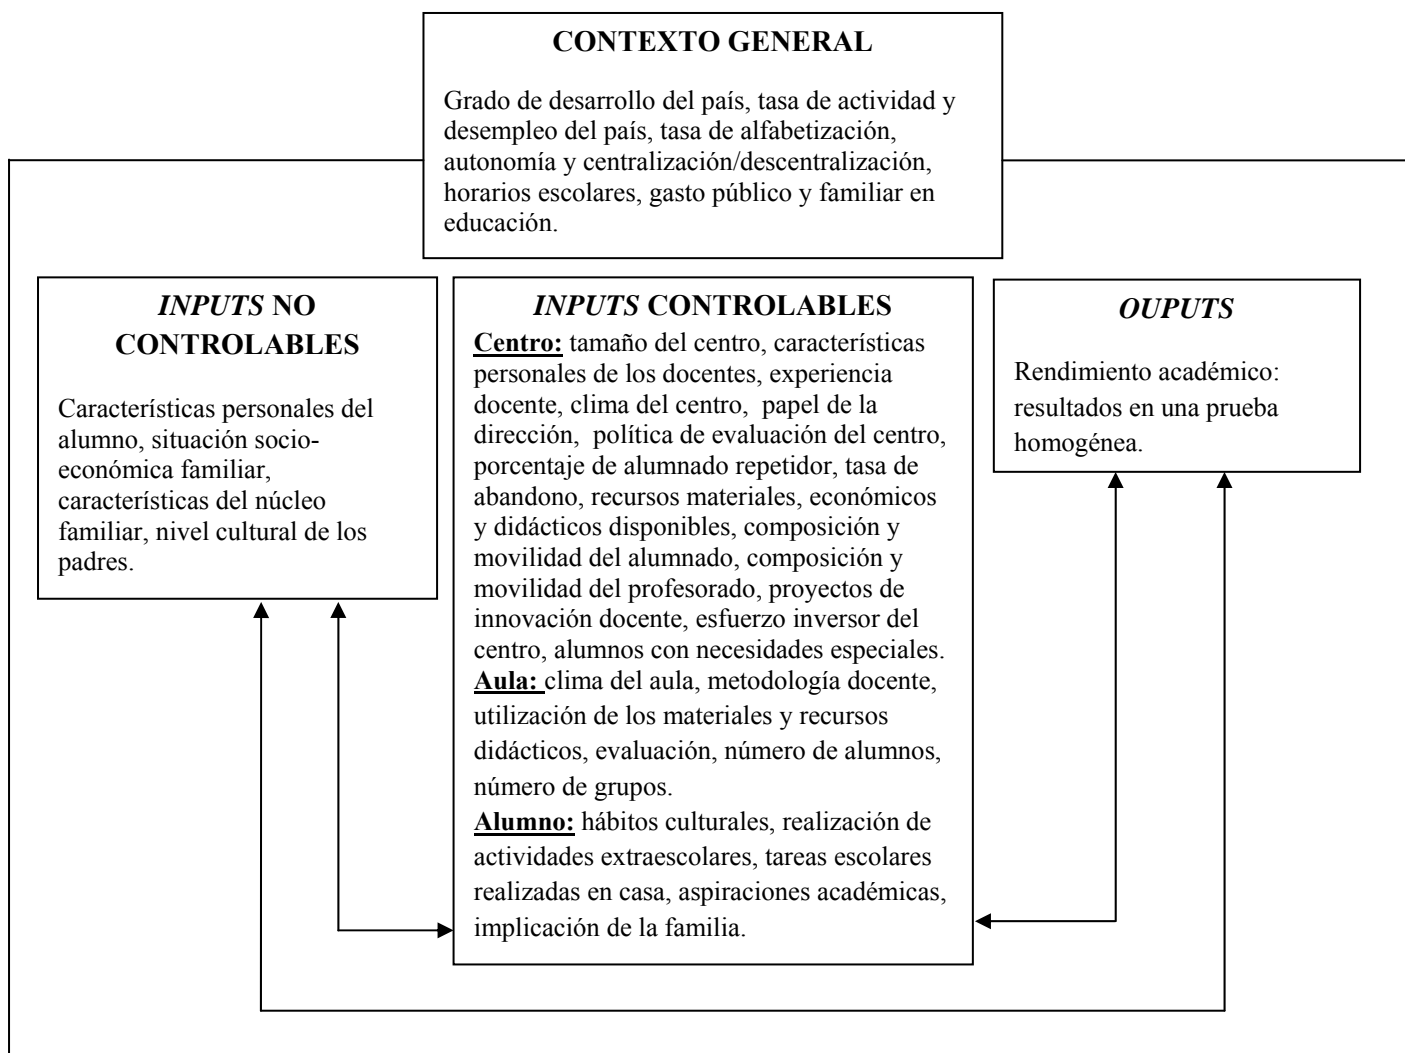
CONTEXTO GENERAL

Grado de desarrollo del país, tasa de actividad y desempleo del país, tasa de alfabetización, autonomía y centralización/descentralización, horarios escolares, gasto público y familiar en educación.

*INPUTS* NO CONTROLABLES

Características personales del alumno, situación socioeconómica familiar, características del núcleo familiar, nivel cultural de los padres.

*INPUTS* CONTROLABLES

**Centro:** tamaño del centro, características personales de los docentes, experiencia docente, clima del centro, papel de la dirección, política de evaluación del centro, porcentaje de alumnado repetidor, tasa de abandono, recursos materiales, económicos y didácticos disponibles, composición y movilidad del alumnado, composición y movilidad del profesorado, proyectos de innovación docente, esfuerzo inversor del centro, alumnos con necesidades especiales.

**Aula:** clima del aula, metodología docente, utilización de los materiales y recursos didácticos, evaluación, número de alumnos, número de grupos.

**Alumno:** hábitos culturales, realización de actividades extraescolares, tareas escolares realizadas en casa, aspiraciones académicas, implicación de la familia.

*OUPUTS*

Rendimiento académico: resultados en una prueba homogénea.